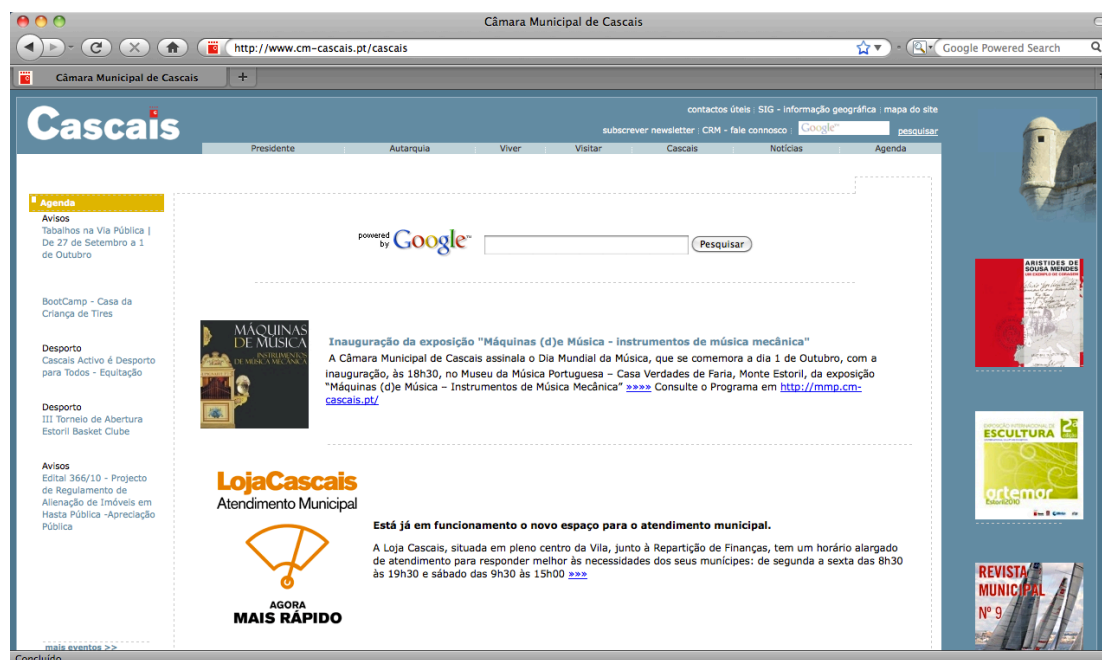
Câmara Municipal de Cascais

http://www.cm-cascais.pt/cascais

Google Powered Search

Câmara Municipal de Cascais

Cascais

contactos úteis | SIG - informação geográfica | mapa do site

subscrever newsletter | CRM - fale connosco | Google pesquisar

Presidente | Autarquia | Viver | Visitar | Cascais | Notícias | Agenda

Agenda

Avisos
Tabalhos na Via Pública | De 27 de Setembro a 1 de Outubro

BootCamp - Casa da Criança de Tires

Desporto
Cascais Activo é Desporto para Todos - Equitação

Desporto
III Torneio de Abertura Estoril Basket Clube

Avisos
Edital 366/10 - Projecto de Regulamento de Alienação de Imóveis em Hasta Pública -Apreciação Pública

mais eventos >>

powered by Google Pesquisar

MÁQUINAS DE MÚSICA INSTRUMENTOS DE MÚSICA MECÂNICA

Inauguração da exposição "Máquinas (d)e Música - instrumentos de música mecânica"

A Câmara Municipal de Cascais assinala o Dia Mundial da Música, que se comemora a dia 1 de Outubro, com a inauguração, às 18h30, no Museu da Música Portuguesa – Casa Verdades de Faria, Monte Estoril, da exposição "Máquinas (d)e Música – Instrumentos de Música Mecânica" »»»» Consulte o Programa em http://mmp.cm-cascais.pt/

LojaCascais Atendimento Municipal

AGORA MAIS RÁPIDO

Está já em funcionamento o novo espaço para o atendimento municipal.

A Loja Cascais, situada em pleno centro da Vila, junto à Repartição de Finanças, tem um horário alargado de atendimento para responder melhor às necessidades dos seus munícipes: de segunda a sexta das 8h30 às 19h30 e sábado das 9h30 às 15h00 »»»

ARISTIDES DE SOUSA MENDES

ESCULTURA

artemar Estoril2010

REVISTA MUNICIPAL Nº 9

Concluído